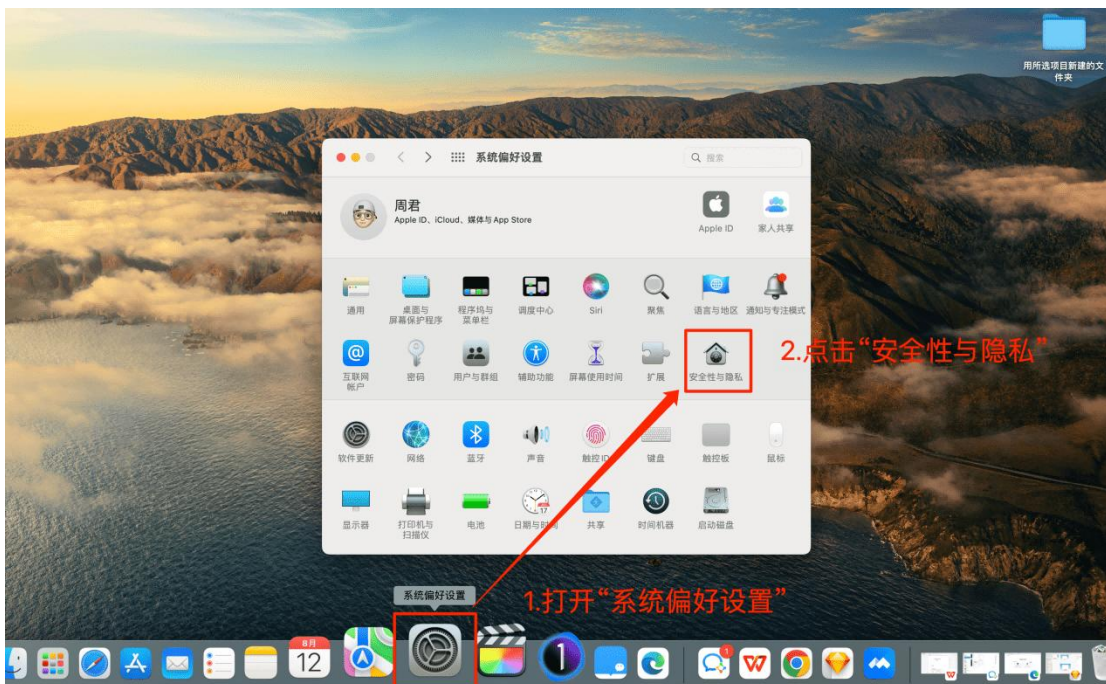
用所选项目新建的文件夹

系统偏好设置

搜索

周君
Apple ID、iCloud、媒体与 App Store

Apple ID
家人共享

通用
桌面与屏幕保护程序
程序坞与菜单栏
调度中心
Siri
聚焦
语言与地区
通知与专注模式

互联网帐户
密码
用户与群组
辅助功能
屏幕使用时间
扩展
安全性与隐私

2.点击“安全性与隐私”

软件更新
网络
蓝牙
声音
触控ID
键盘
触控板
鼠标

显示器
打印机与扫描仪
电池
日期与时间
共享
时间机器
启动磁盘

系统偏好设置

1.打开“系统偏好设置”

8月
12
1